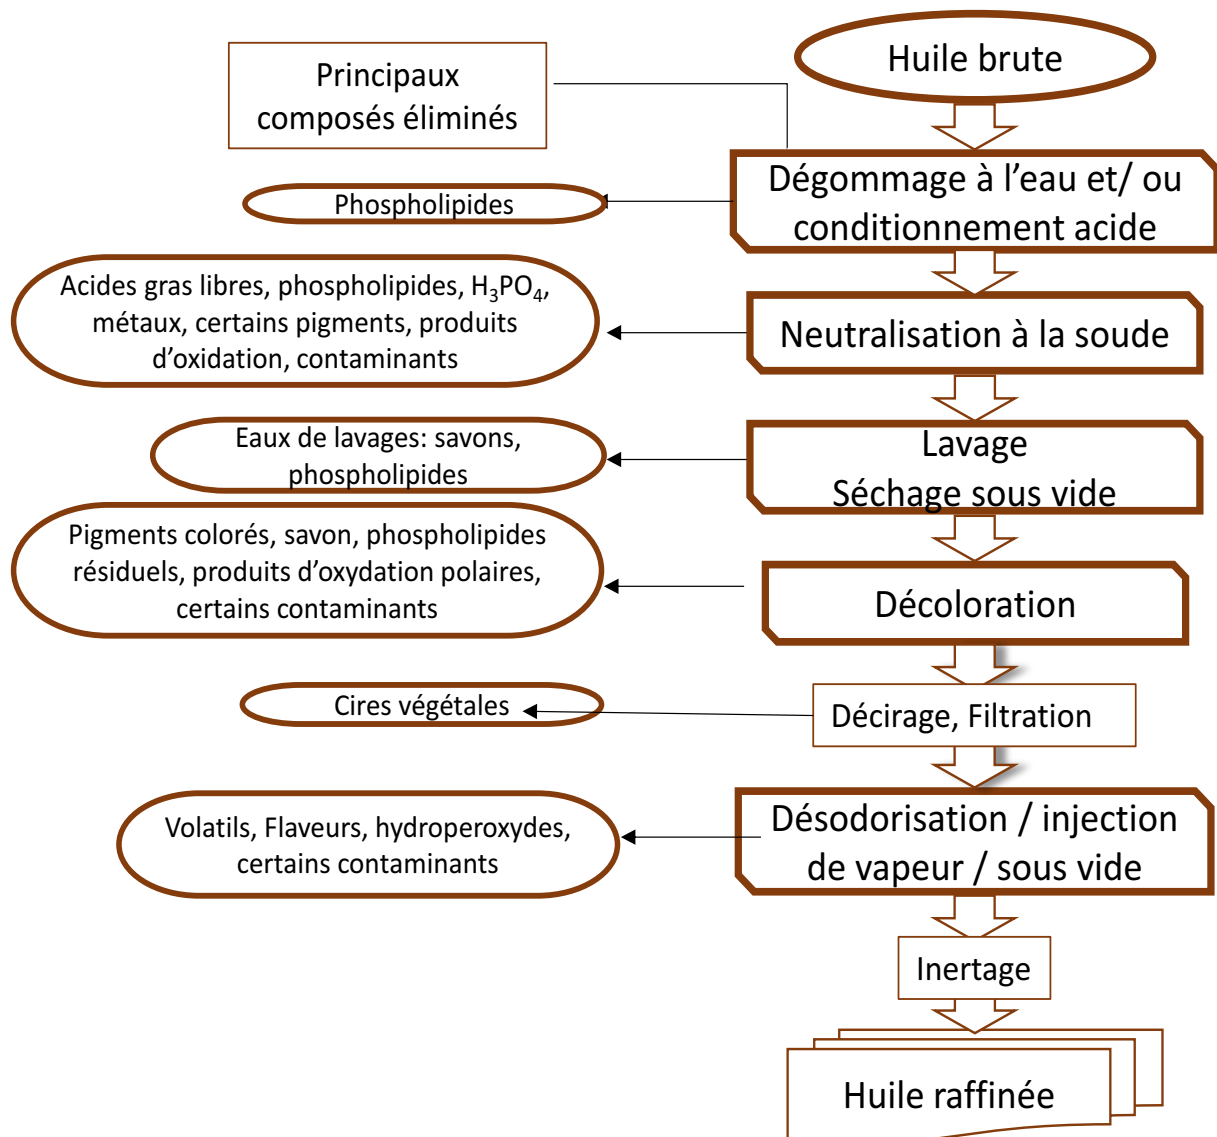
Principaux composés éliminés

Huile brute

Dégommage à l’eau et/ ou conditionnement acide

Phospholipides

Acides gras libres, phospholipides, $H_3PO_4$, métaux, certains pigments, produits d’oxidation, contaminants

Neutralisation à la soude

Eaux de lavages: savons, phospholipides

Lavage
Séchage sous vide

Pigments colorés, savon, phospholipides résiduels, produits d’oxydation polaires, certains contaminants

Décoloration

Cires végétales

Décirage, Filtration

Volatils, Flaveurs, hydroperoxydes, certains contaminants

Désodorisation / injection de vapeur / sous vide

Inertage

Huile raffinée